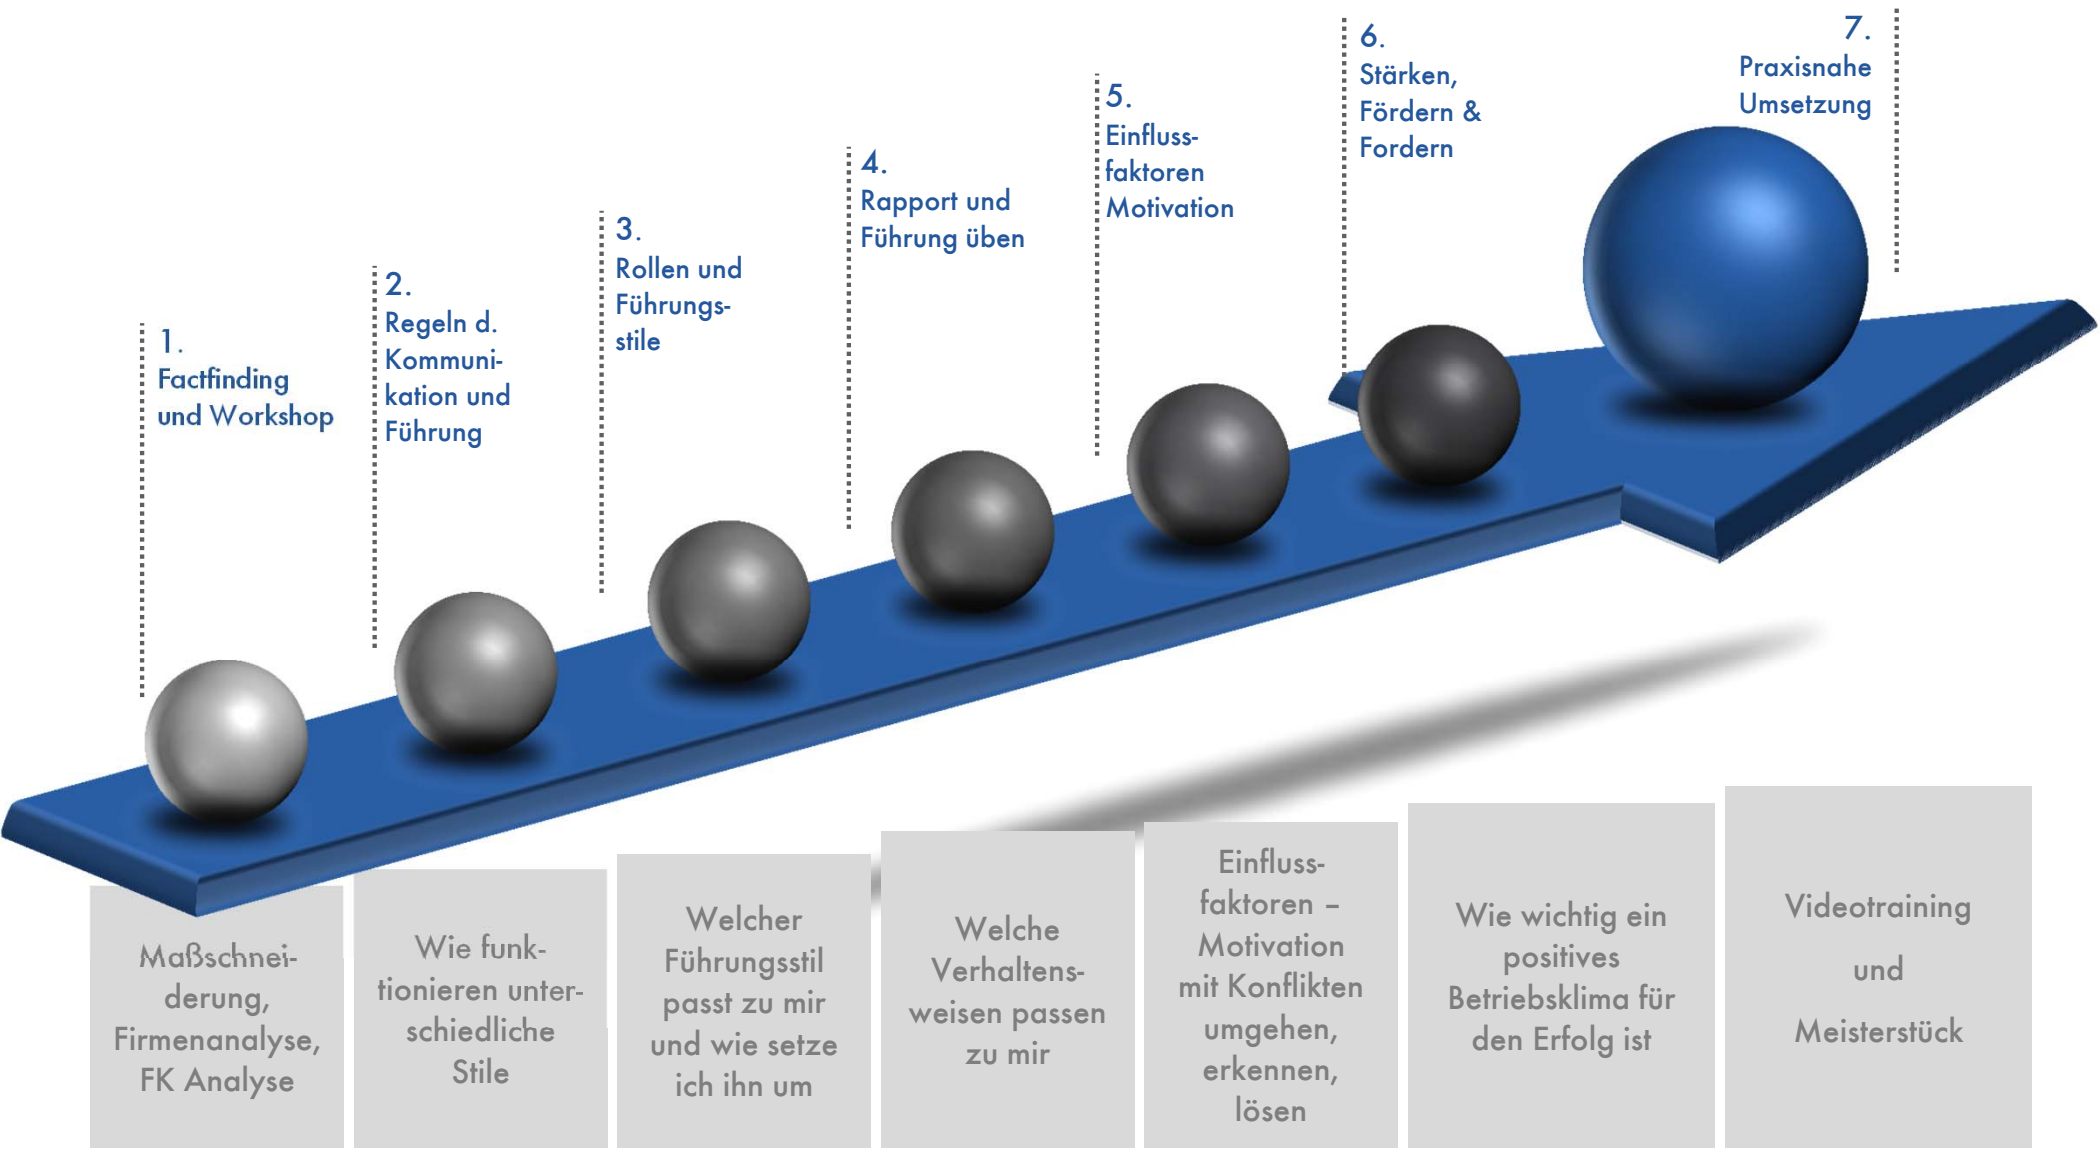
1.
Factfinding und Workshop

2.
Regeln d. Kommunikation und Führung

3.
Rollen und Führungsstile

4.
Rapport und Führung üben

5.
Einflussfaktoren Motivation

6.
Stärken, Fördern & Fordern

7.
Praxisnahe Umsetzung

Maßschneiderung, Firmenanalyse, FK Analyse

Wie funktionieren unterschiedliche Stile

Welcher Führungsstil passt zu mir und wie setze ich ihn um

Welche Verhaltensweisen passen zu mir

Einflussfaktoren – Motivation mit Konflikten umgehen, erkennen, lösen

Wie wichtig ein positives Betriebsklima für den Erfolg ist

Videotraining und Meisterstück